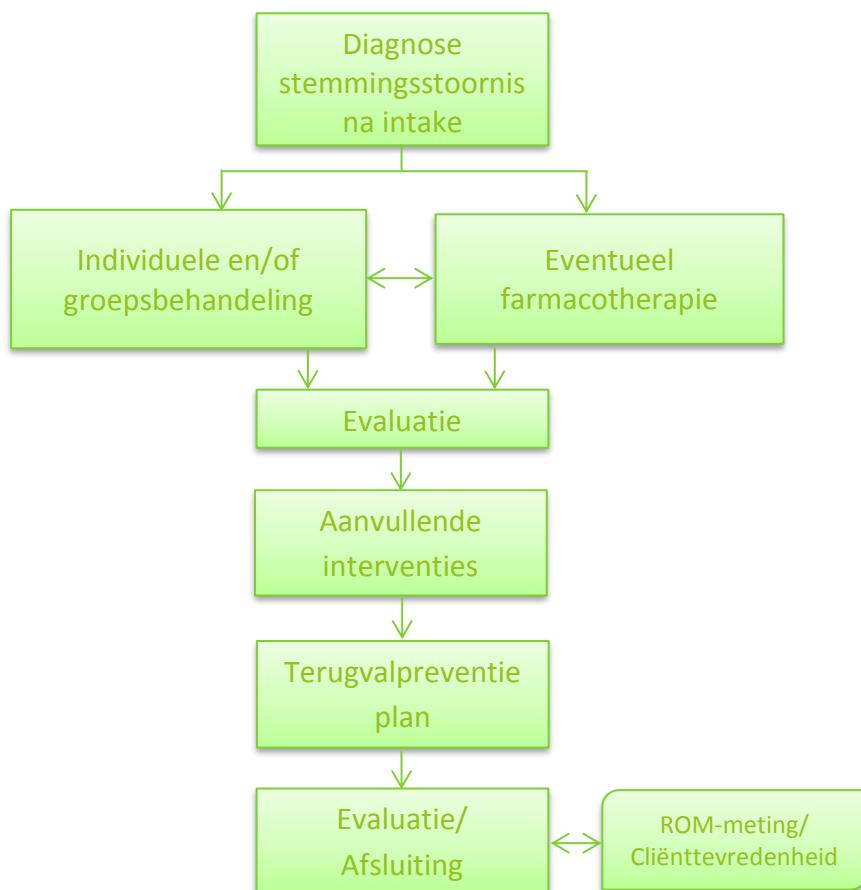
Diagnose stemmingsstoornis na intake

Individuele en/of groepsbehandeling

Eventueel farmacotherapie

Evaluatie

Aanvullende interventies

Terugvalpreventie plan

Evaluatie/ Afsluiting

ROM-meting/ Cliënttevredenheid